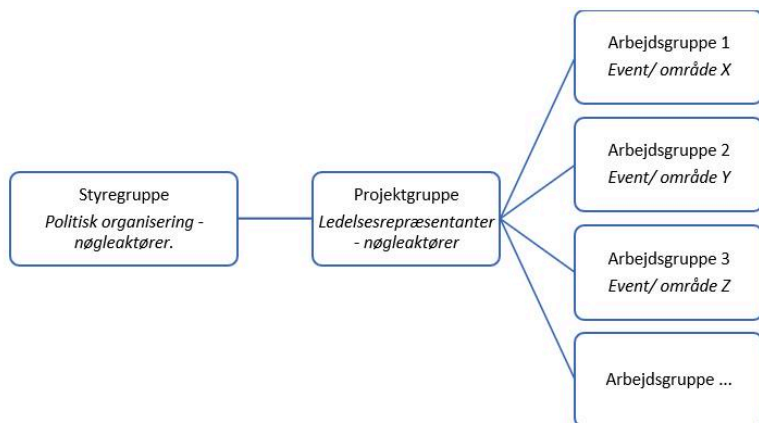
Styregruppe
Politisk organisering - nøgleaktører.

Projektgruppe
Ledelsesrepræsentanter - nøgleaktører

Arbejdsgruppe 1
Event/ område X

Arbejdsgruppe 2
Event/ område Y

Arbejdsgruppe 3
Event/ område Z

Arbejdsgruppe ...